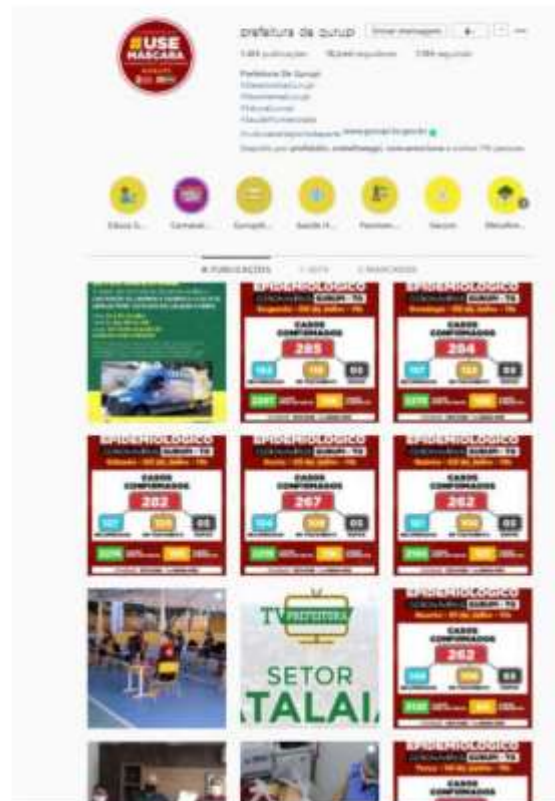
#USE MÁSCARA

prefeitura de gurupi Enviar mensagem

Prefeitura De Gurupi

www.gurupi.to.gov.br

Educa G... Comunid... Gurupi... Saúde H... Pavimen... Gurupi... Aleluia...

PUBLICAÇÕES IGTV MARCADO

EPIDEMIOLÓGICO
CORONAVÍRUS GURUPI - TO
CASOS CONFIRMADOS
285
03

EPIDEMIOLÓGICO
CORONAVÍRUS GURUPI - TO
CASOS CONFIRMADOS
284
03

EPIDEMIOLÓGICO
CORONAVÍRUS GURUPI - TO
CASOS CONFIRMADOS
282
03

EPIDEMIOLÓGICO
CORONAVÍRUS GURUPI - TO
CASOS CONFIRMADOS
267
03

EPIDEMIOLÓGICO
CORONAVÍRUS GURUPI - TO
CASOS CONFIRMADOS
262
03

TV PREFEITURA
SETOR
ATALAIA

EPIDEMIOLÓGICO
CORONAVÍRUS GURUPI - TO
CASOS CONFIRMADOS
262
03

EPIDEMIOLÓGICO
CORONAVÍRUS GURUPI - TO